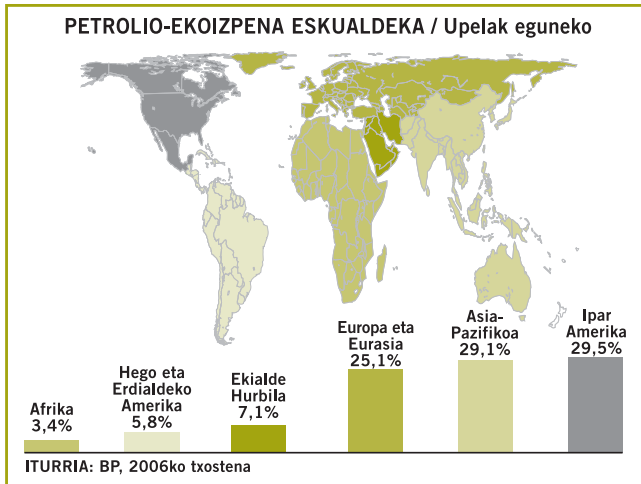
PETROLIO-EKOIZPENA ESKUALDEKA / Upelak eguneko

Afrika
3,4%

Hego eta Erdialdeko Amerika
5,8%

Ekialde Hurbila
7,1%

Europa eta Eurasia
25,1%

Asia-Pazifikoa
29,1%

Ipar Amerika
29,5%

ITURRIA: BP, 2006ko txostena